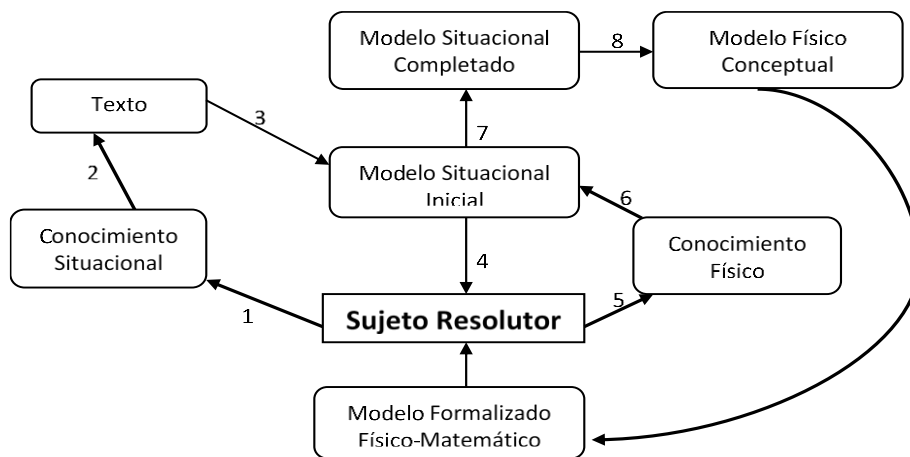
Modelo Situacional Completado

8

Modelo Físico Conceptual

Texto

3

7

2

Modelo Situacional Inicial

6

Conocimiento Situacional

Conocimiento Físico

4

5

1

Sujeto Resolutor

Modelo Formalizado Físico-Matemático